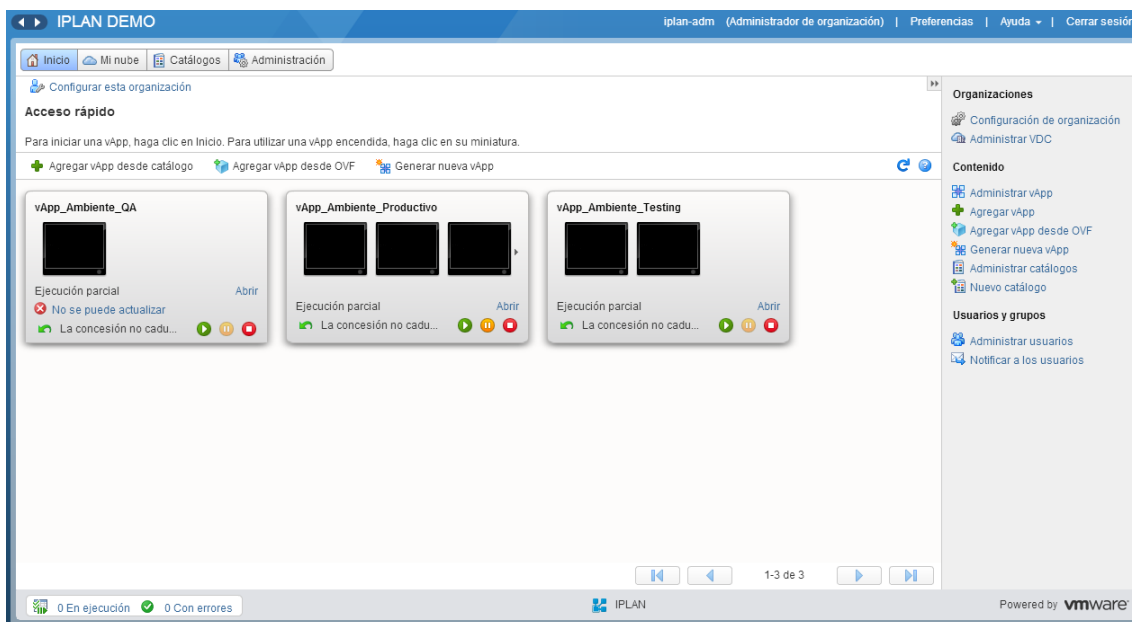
IPLAN DEMO

iplan-adm (Administrador de organización) | Preferencias | Ayuda | Cerrar sesión

Inicio | Mi nube | Catálogos | Administración

Configurar esta organización

Acceso rápido

Para iniciar una vApp, haga clic en Inicio. Para utilizar una vApp encendida, haga clic en su miniatura.

Agregar vApp desde catálogo | Agregar vApp desde OVF | Generar nueva vApp

vApp_Ambiente_QA
Ejecución parcial
Abrir
No se puede actualizar
La concesión no cadu...

vApp_Ambiente_Productivo
Ejecución parcial
Abrir
La concesión no cadu...

vApp_Ambiente_Testing
Ejecución parcial
Abrir
La concesión no cadu...

1-3 de 3

Organizaciones
Configuración de organización
Administrar VDC

Contenido
Administrar vApp
Agregar vApp
Agregar vApp desde OVF
Generar nueva vApp
Administrar catálogos
Nuevo catálogo

Usuarios y grupos
Administrar usuarios
Notificar a los usuarios

0 En ejecución | 0 Con errores

IPLAN

Powered by vmware